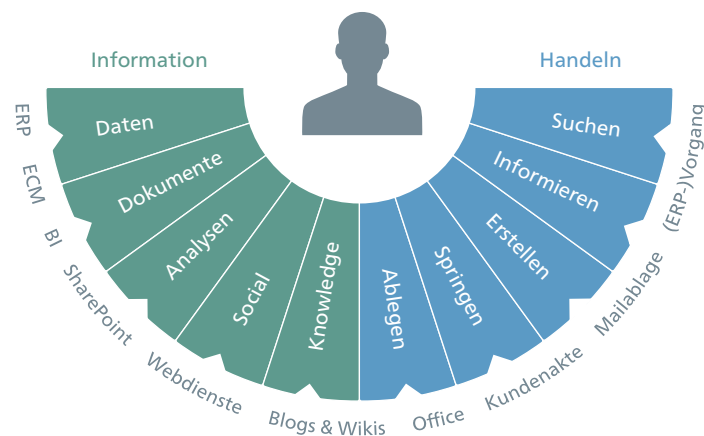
Information

Handeln

ERP

ECM

BI

SharePoint

Webdienste

Blogs & Wikis

Office

Kundenakte

Mailablage

(ERP-)Vorgang

Daten

Dokumente

Analysen

Social

Knowledge

Ablegen

Springen

Erstellen

Informieren

Suchen